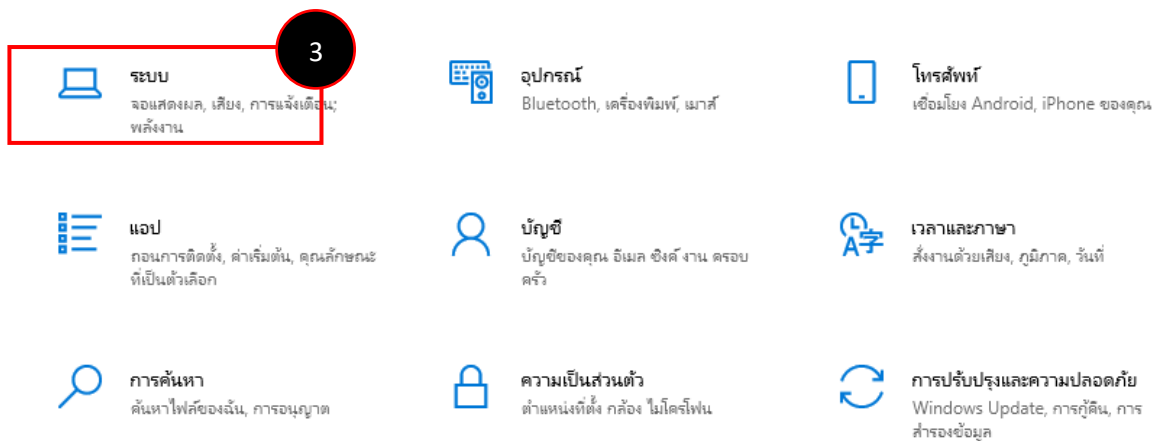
3

ระบบ
จอแสดงผล, เสียง, การแจ้งเตือน, พลังงาน

อุปกรณ์
Bluetooth, เครื่องพิมพ์, เมาส์

โทรศัพท์
เชื่อมโยง Android, iPhone ของคุณ

แอป
ถอนการติดตั้ง, ค่าเริ่มต้น, คุณลักษณะที่เป็นตัวเลือก

บัญชี
บัญชีของคุณ อีเมล ซิงค์ งาน ครอบครัว

เวลาและภาษา
สั่งงานด้วยเสียง, ภูมิภาค, วันที่

การค้นหา
ค้นหาไฟล์ของฉัน, การอนุญาต

ความเป็นส่วนตัว
ตำแหน่งที่ตั้ง กล้อง ไมโครโฟน

การปรับปรุงและความปลอดภัย
Windows Update, การกู้คืน, การสำรองข้อมูล